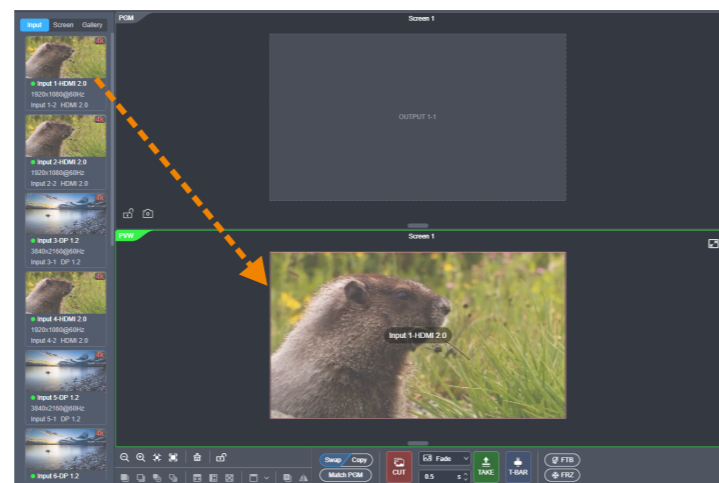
Input Screen Gallery

4K
Input 1-HDMI 2.0
1920x1080@60Hz
Input 1-2 HDMI 2.0

4K
Input 2-HDMI 2.0
1920x1080@60Hz
Input 2-2 HDMI 2.0

4K
Input 3-DP 1.2
3840x2160@60Hz
Input 3-1 DP 1.2

4K
Input 4-HDMI 2.0
1920x1080@60Hz
Input 4-2 HDMI 2.0

4K
Input 5-DP 1.2
3840x2160@60Hz
Input 5-1 DP 1.2

4K
Input 6-DP 1.2

PGM
Screen 1
OUTPUT 1-1

PVW
Screen 1
Input 1-HDMI 2.0

Swap Copy
Match PGM
CUT
Fade
0.5 s
TAKE
T-BAR
FTB
FRZ